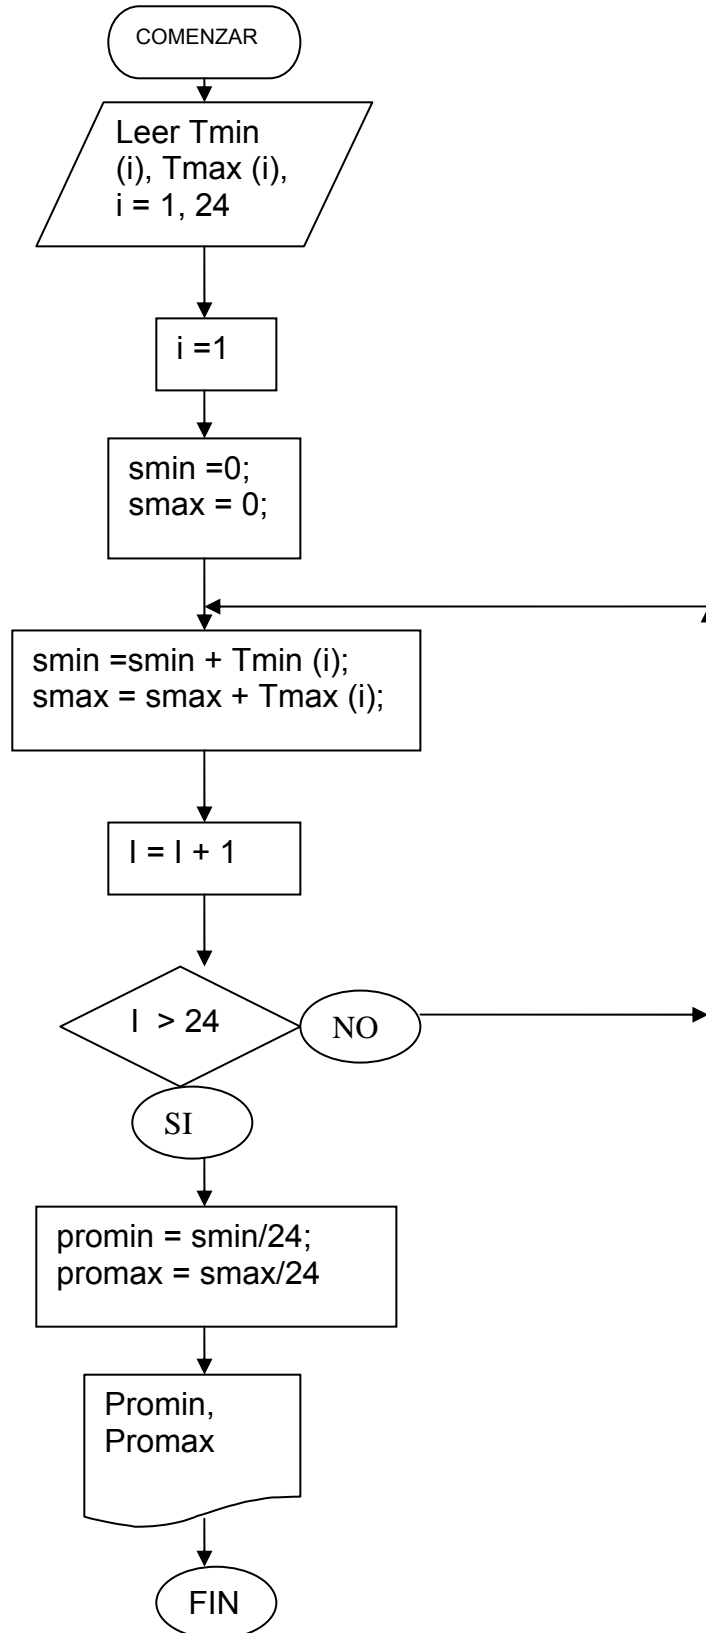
COMENZAR

Leer Tmin (i), Tmax (i), i = 1, 24

i =1

smin =0;
smax = 0;

smin =smin + Tmin (i);
smax = smax + Tmax (i);

I = I + 1

I > 24

NO

SI

promin = smin/24;
promax = smax/24

Promin,
Promax

FIN